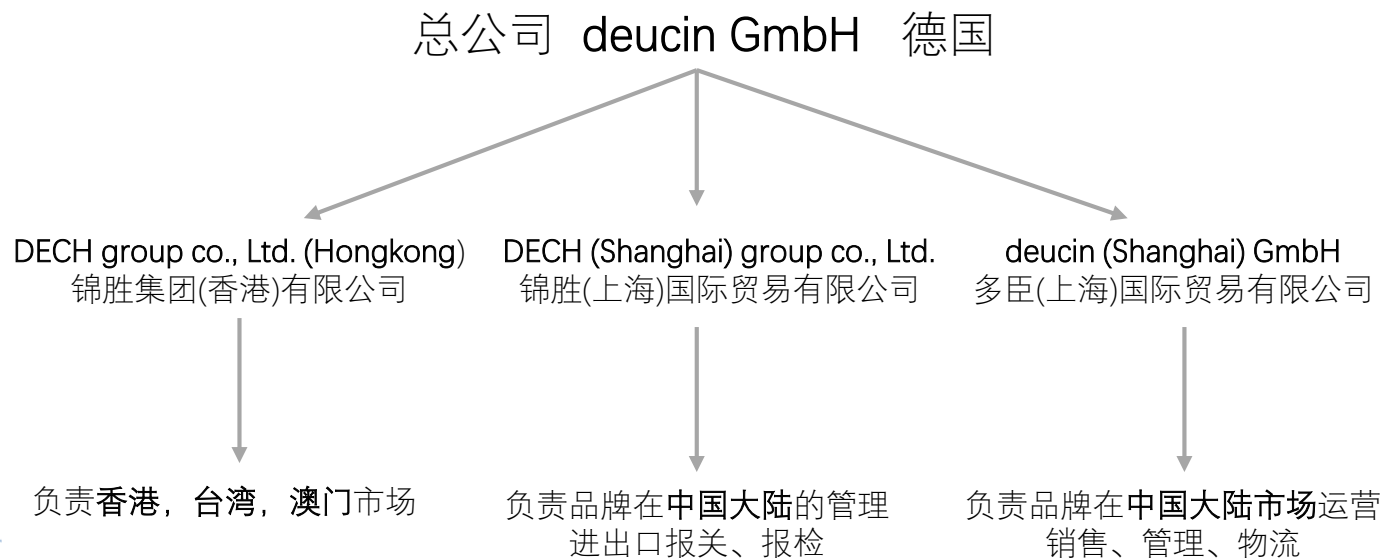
总公司 deucin GmbH 德国

DECH group co., Ltd. (Hongkong)
锦胜集团(香港)有限公司

负责香港，台湾，澳门市场

DECH (Shanghai) group co., Ltd.
锦胜(上海)国际贸易有限公司

负责品牌在中国大陆的管理
进出口报关、报检

deucin (Shanghai) GmbH
多臣(上海)国际贸易有限公司

负责品牌在中国大陆市场运营
销售、管理、物流